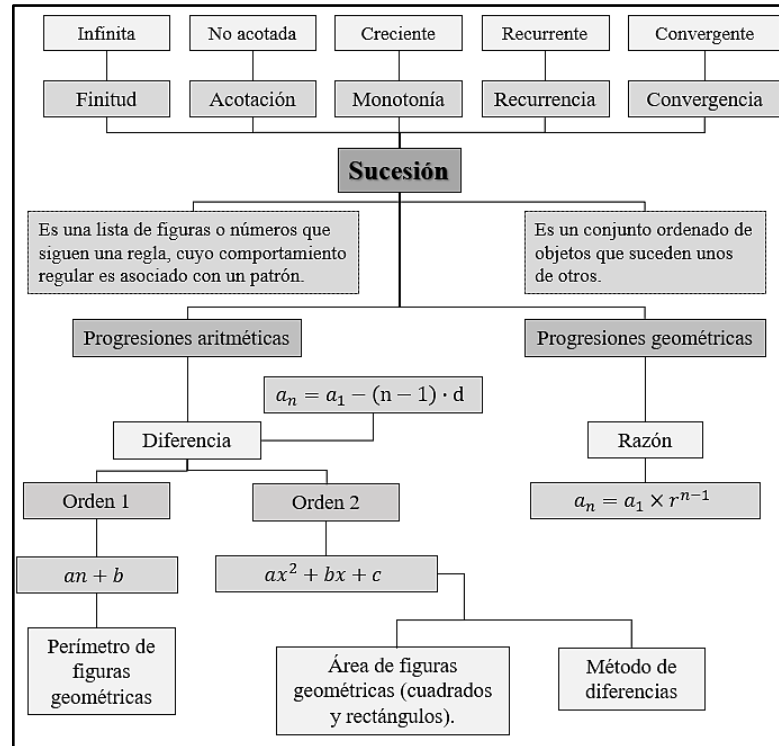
Infinita

No acotada

Creciente

Recurrente

Convergente

Finitud

Acotación

Monotonía

Recurrencia

Convergencia

Sucesión

Es una lista de figuras o números que siguen una regla, cuyo comportamiento regular es asociado con un patrón.

Es un conjunto ordenado de objetos que suceden unos de otros.

Progresiones aritméticas

Progresiones geométricas

$a_n = a_1 - (n-1) \cdot d$

Diferencia

Razón

Orden 1

Orden 2

$a_n = a_1 \times r^{n-1}$

$an + b$

$ax^2 + bx + c$

Perímetro de figuras geométricas

Área de figuras geométricas (cuadrados y rectángulos).

Método de diferencias